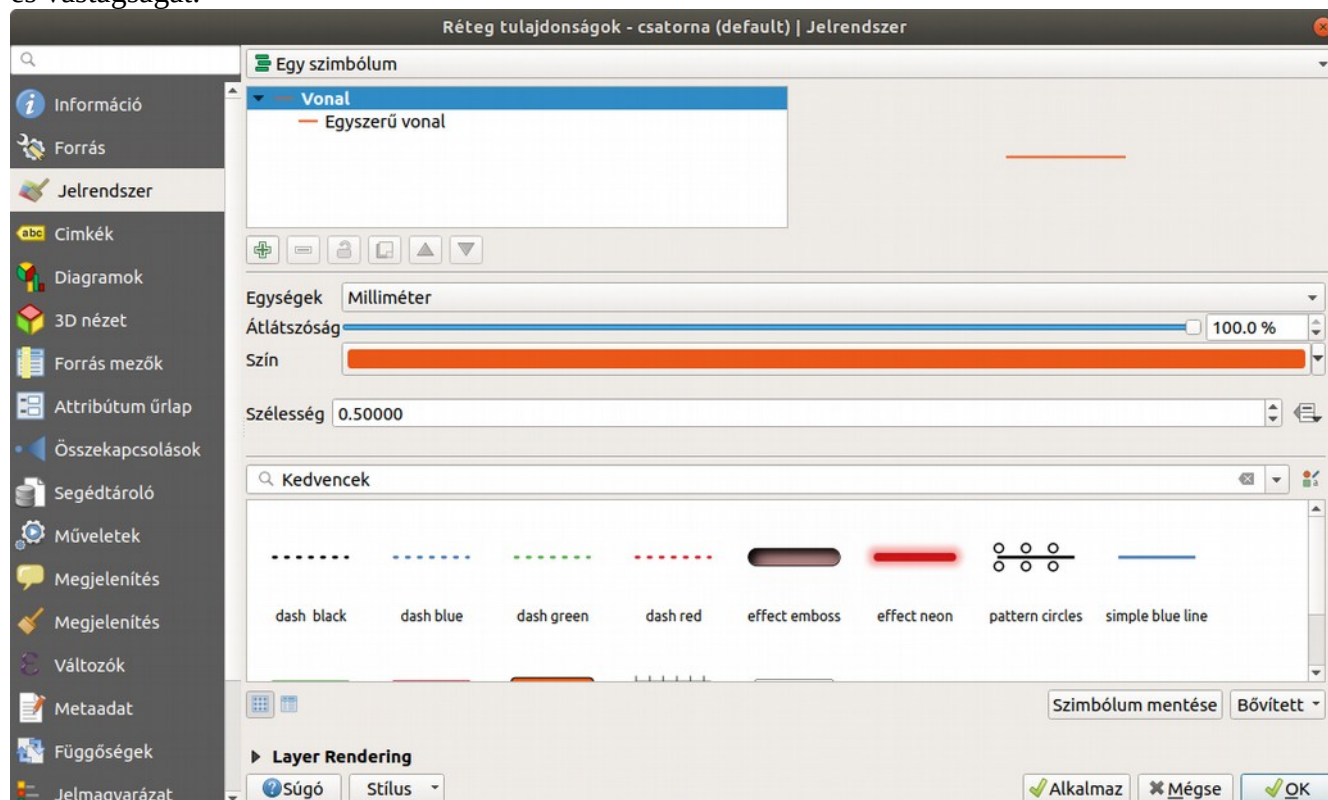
és vastagságát.

Réteg tulajdonságok - csatorna (default) | Jelrendszer

Információ
Forrás
Jelrendszer
Cimkék
Diagramok
3D nézet
Forrás mezők
Attribútum űrlap
Összekapcsolások
Segédtároló
Műveletek
Megjelenítés
Megjelenítés
Változók
Metaadat
Függőségek
Jelmagyarázat

Egy szimbólum

Vonal
Egyszerű vonal

Egységek Milliméter
Átlátszóság 100.0 %
Szín

Szélesség 0.50000

Kedvencek

dash black
dash blue
dash green
dash red
effect emboss
effect neon
pattern circles
simple blue line

Szimbólum mentése
Bővített

Layer Rendering

Súgó
Stílus
Alkalmaz
Mégse
OK